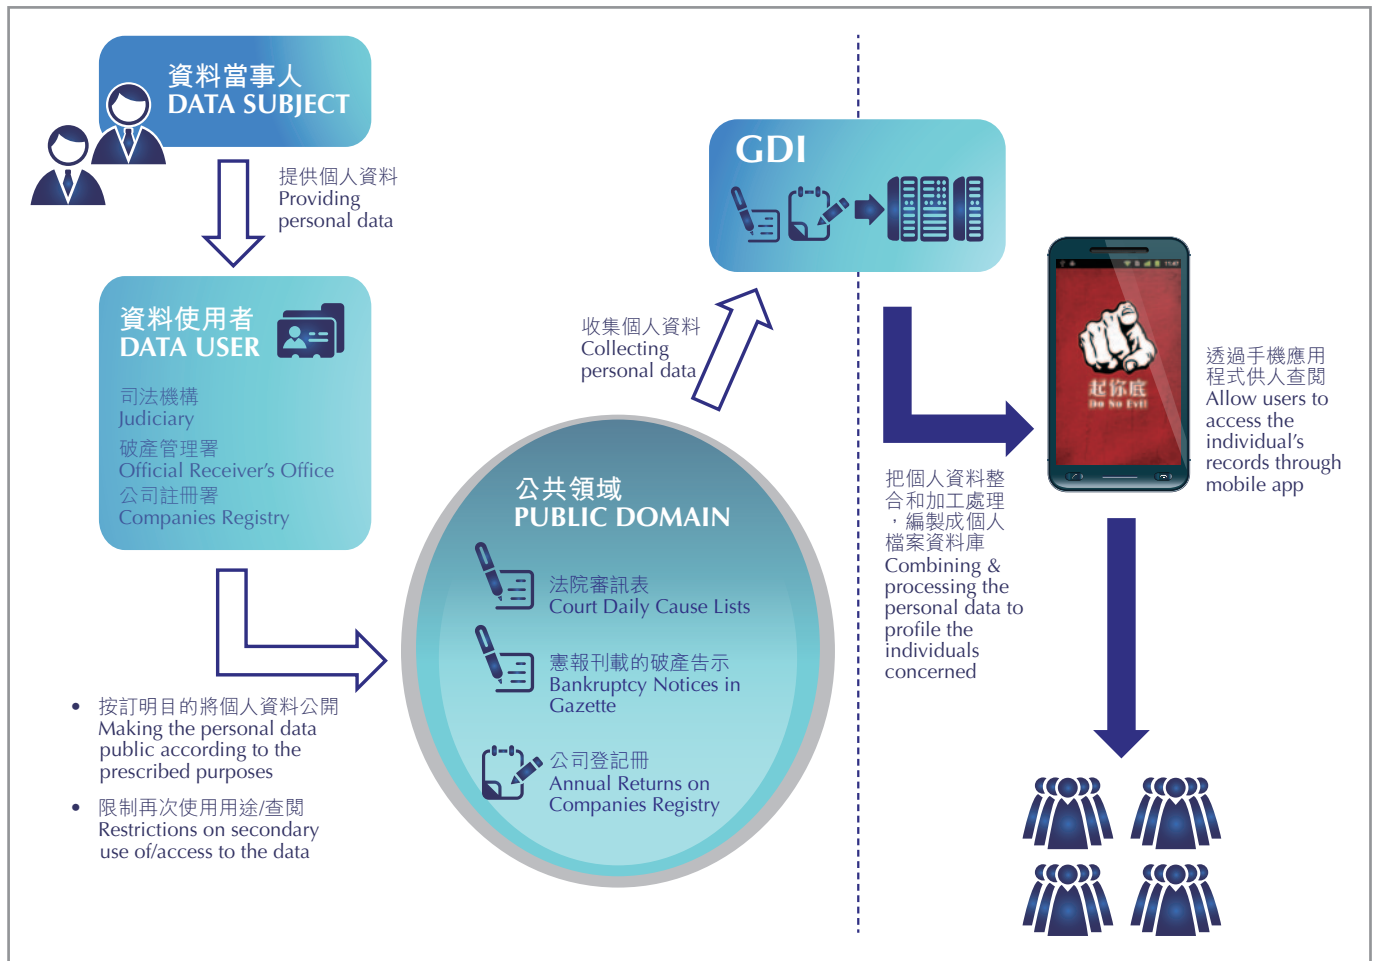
資料當事人
DATA SUBJECT

提供個人資料
Providing personal data

資料使用者
DATA USER

司法機構
Judiciary
破產管理署
Official Receiver's Office
公司註冊署
Companies Registry

• 按訂明目的將個人資料公開
Making the personal data public according to the prescribed purposes
• 限制再次使用用途/查閱
Restrictions on secondary use of/access to the data

收集個人資料
Collecting personal data

公共領域
PUBLIC DOMAIN

法院審訊表
Court Daily Cause Lists

憲報刊載的破產告示
Bankruptcy Notices in Gazette

公司登記冊
Annual Returns on Companies Registry

GDI

把個人資料整合和加工處理，編製成個人檔案資料庫
Combining & processing the personal data to profile the individuals concerned

起你底
Do No Evil

透過手機應用程式供人查閱
Allow users to access the individual's records through mobile app